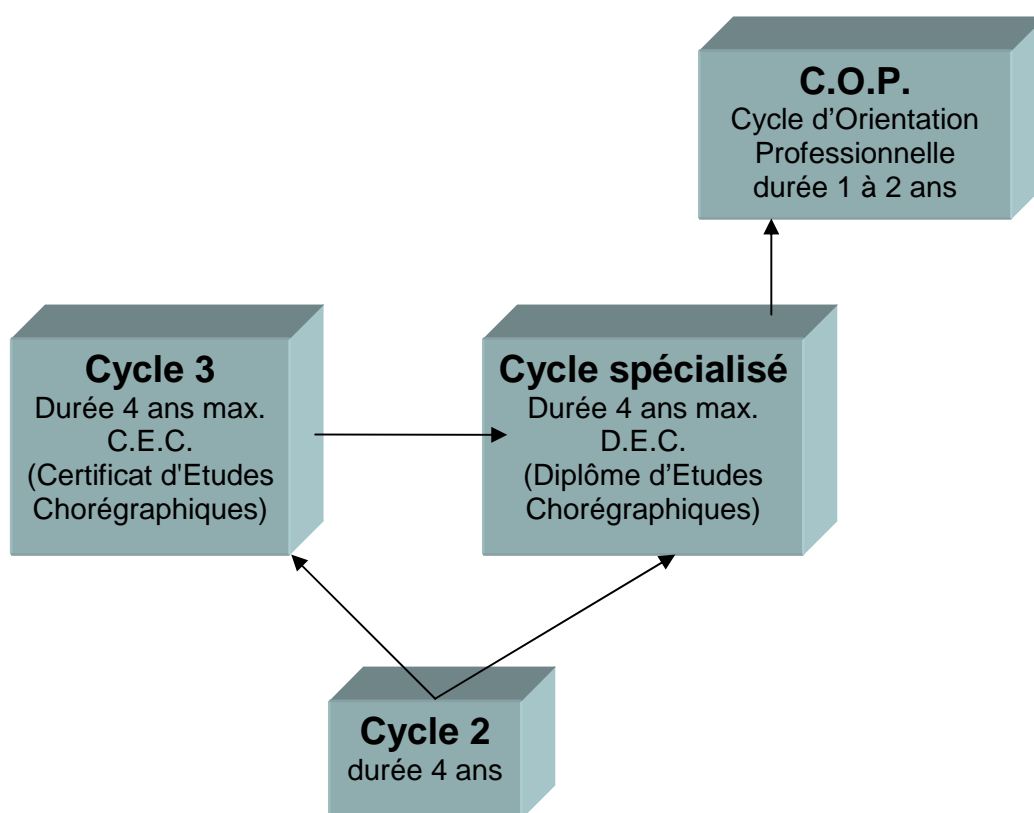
C.O.P.
Cycle d’Orientation Professionnelle
durée 1 à 2 ans

Cycle 3
Durée 4 ans max.
C.E.C.
(Certificat d'Etudes Chorégraphiques)

Cycle spécialisé
Durée 4 ans max.
D.E.C.
(Diplôme d’Etudes Chorégraphiques)

Cycle 2
durée 4 ans